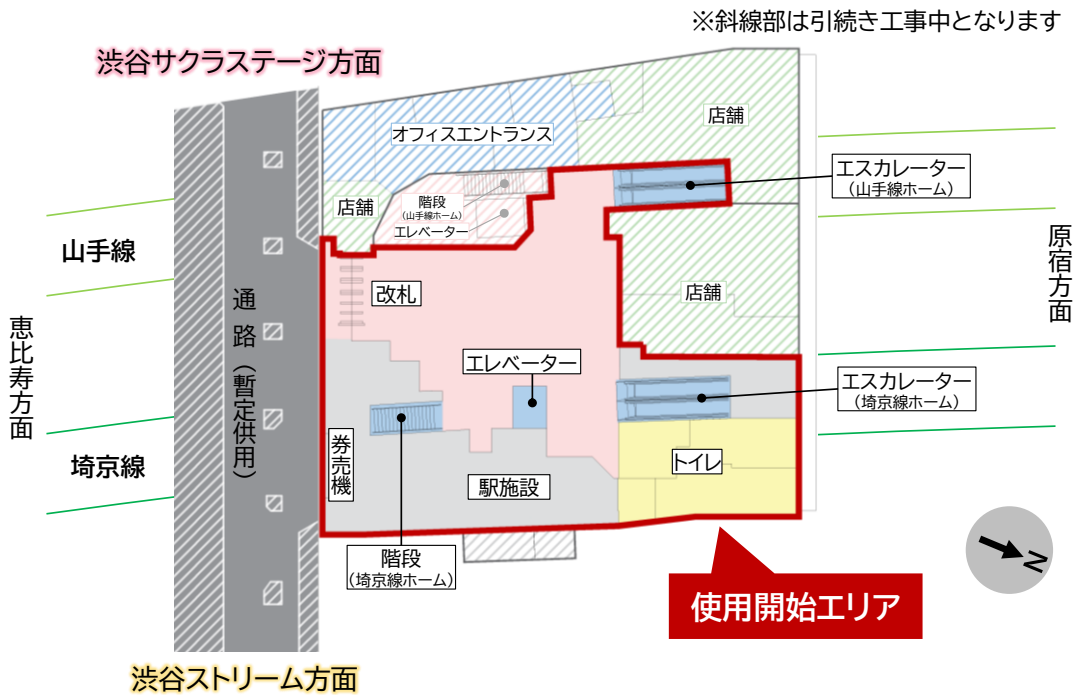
※斜線部は引続き工事中となります

渋谷サクラステージ方面

オフィスエントランス

店舗

店舗

階段
(山手線ホーム)
エレベーター

エスカレーター
(山手線ホーム)

山手線

恵比寿方面

通路(暫定供用)

改札

店舗

原宿方面

エレベーター

エスカレーター
(埼京線ホーム)

埼京線

券売機

トイレ

駅施設

階段
(埼京線ホーム)

使用開始エリア

N

渋谷ストリーム方面